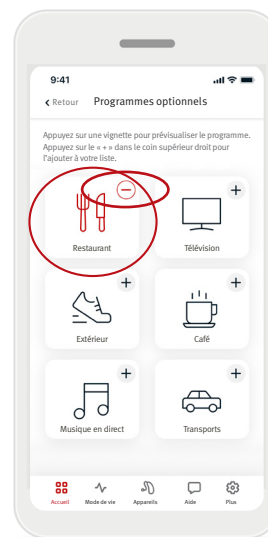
9:41

‹ Retour Programmes optionnels

Appuyez sur une vignette pour prévisualiser le programme. Appuyez sur le « + » dans le coin supérieur droit pour l'ajouter à votre liste.

Restaurant

Télévision

Extérieur

Café

Musique en direct

Transports

Accueil Mode de vie Appareils Aide Plus